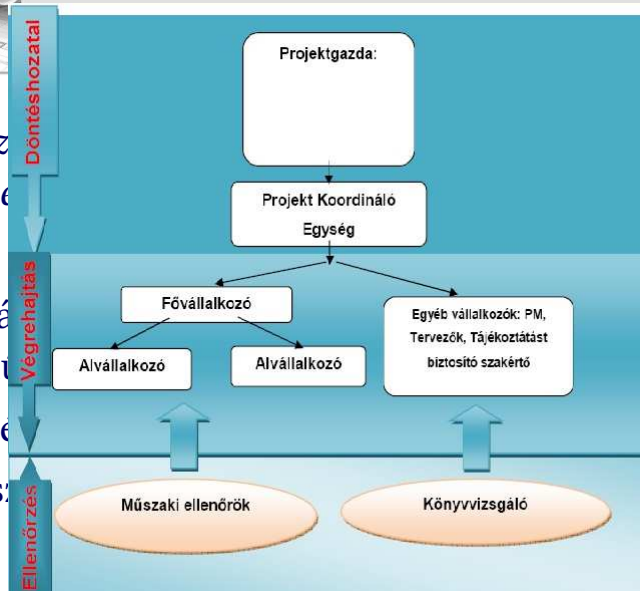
Döntéshozatal

Projektgazda:

Projekt Koordináló Egység

Végrehajtás

Fővállalkozó

Alvállalkozó

Alvállalkozó

Egyéb vállalkozók: PM, Tervezők, Tájékoztatást biztosító szakértő

Ellenőrzés

Műszaki ellenőrök

Könyvvizsgáló